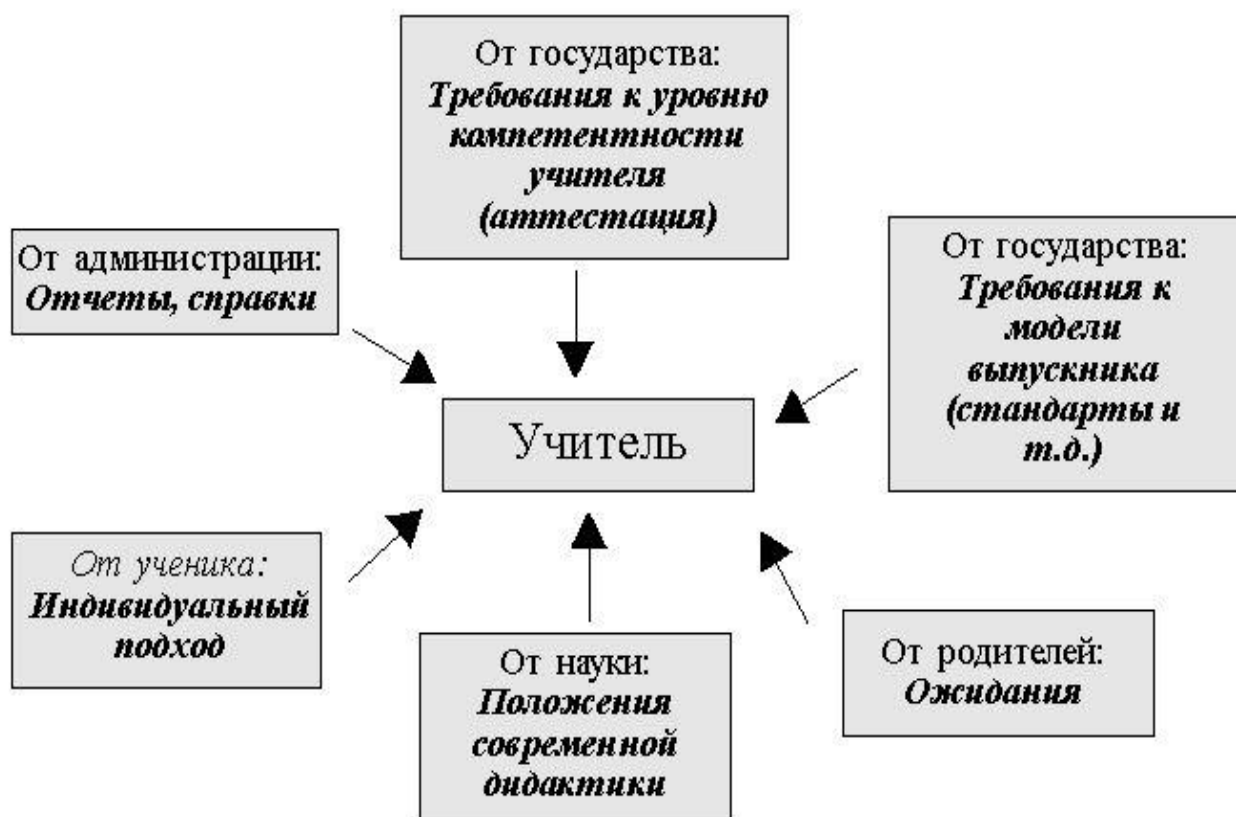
От государства:
Требования к уровню компетентности учителя (аттестация)

От администрации:
Отчеты, справки

От государства:
Требования к модели выпускника (стандарты и т.д.)

Учитель

От ученика:
Индивидуальный подход

От науки:
Положения современной дидактики

От родителей:
Ожидания